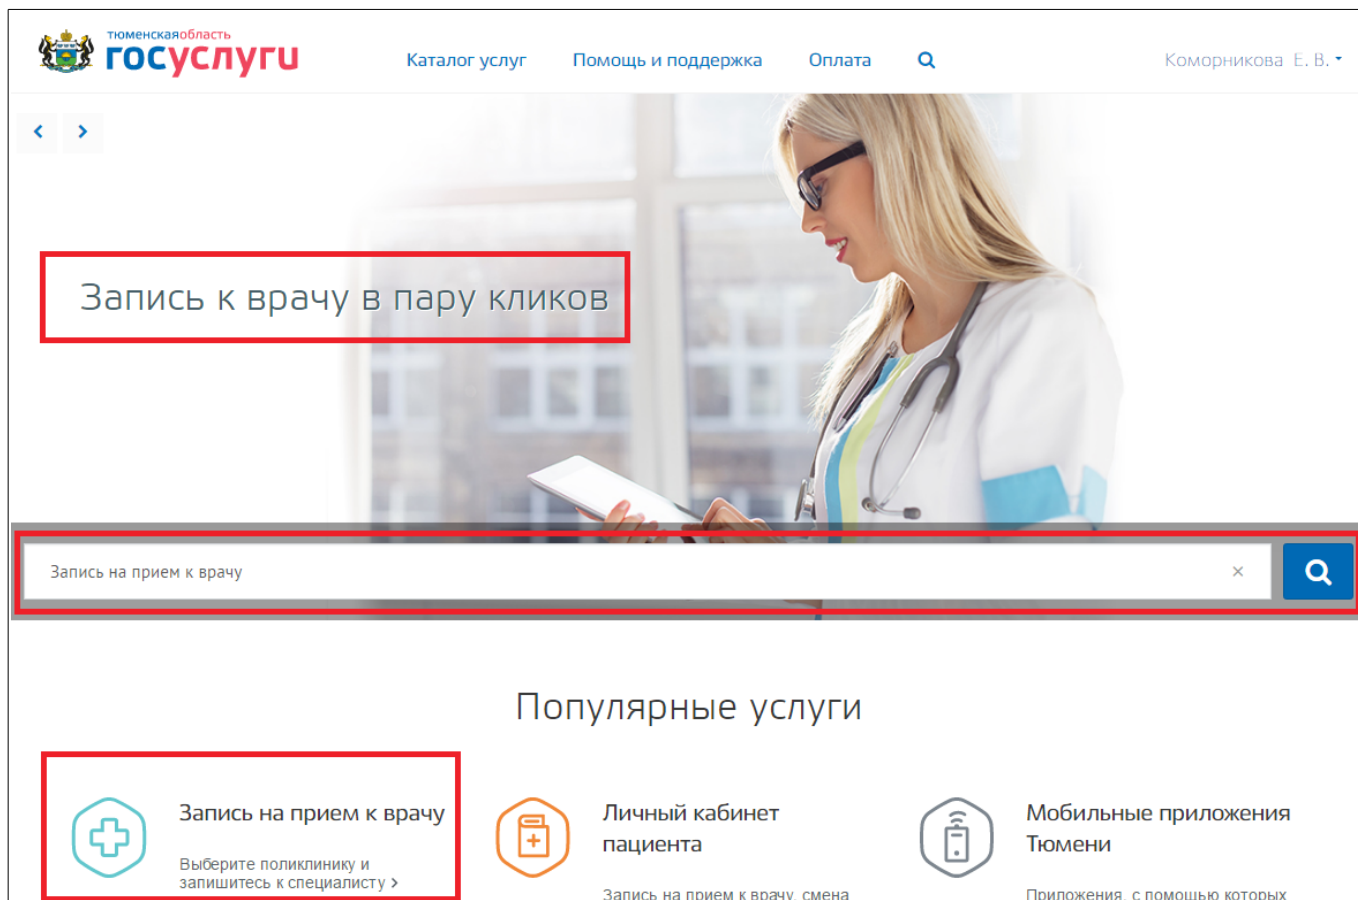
тюменскаяобласть
госуслуги

Каталог услуг Помощь и поддержка Оплата

Коморникова Е. В.

Запись к врачу в пару кликов

Запись на прием к врачу ×

Популярные услуги

Запись на прием к врачу

Выберите поликлинику и запишитесь к специалисту ›

Личный кабинет пациента

Запись на прием к врачу, смена

Мобильные приложения Тюмени

Приложения, с помощью которых